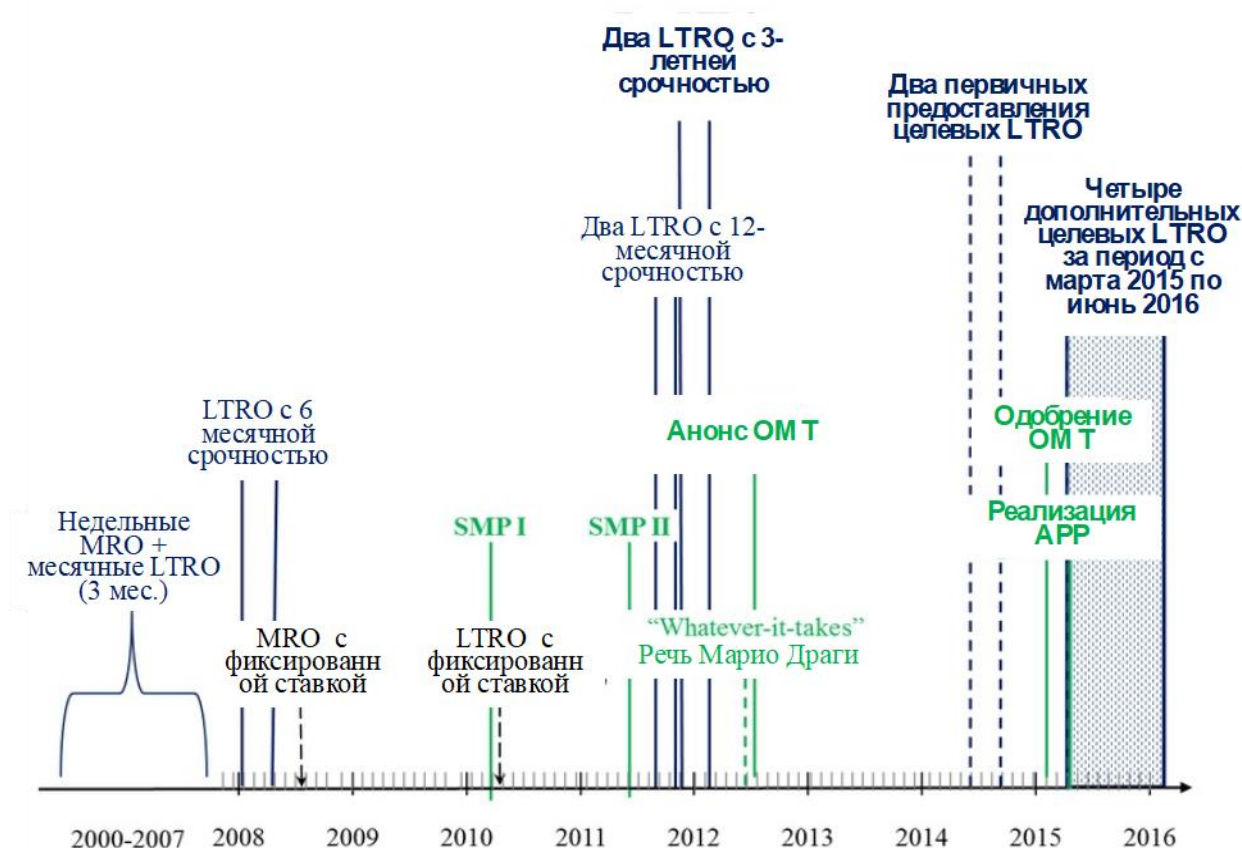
Два LTRQ с 3-летней срочностью

Два первичных предоставления целевых LTRO

Четыре дополнительных целевых LTRO за период с марта 2015 по июнь 2016

Два LTRO с 12-месячной срочностью

LTRO с 6 месячной срочностью

Анонс OM T

Одобрение OM T

Реализация APP

Недельные MRO + месячные LTRO (3 мес.)

SMP I

SMP II

MRO с фиксированн ой ставкой

LTRO с фиксированн ой ставкой

"Whatever-it-takes" Речь Марио Драги

2000-2007 2008 2009 2010 2011 2012 2013 2014 2015 2016